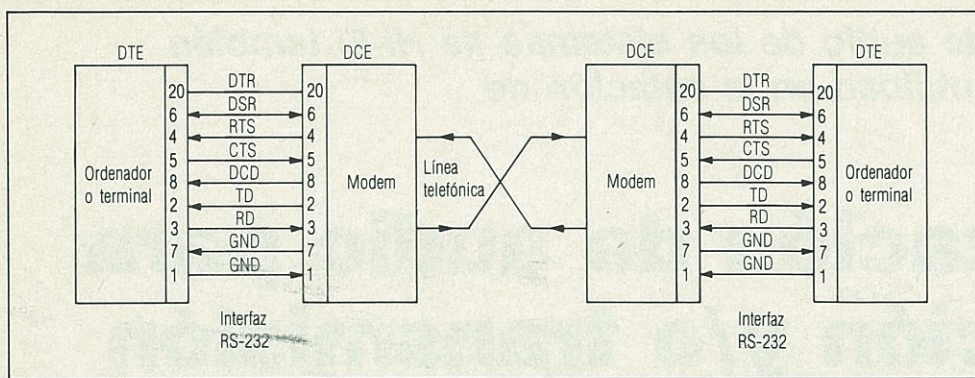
DTE

Ordenador o terminal

20
6
4
5
8
2
3
7
1

DTR
DSR
RTS
CTS
DCD
TD
RD
GND
GND

20
6
4
5
8
2
3
7
1

DCE

Modem

Interfaz RS-232

Línea telefónica

DCE

Modem

20
6
4
5
8
2
3
7
1

DTR
DSR
RTS
CTS
DCD
TD
RD
GND
GND

20
6
4
5
8
2
3
7
1

DTE

Ordenador o terminal

Interfaz RS-232